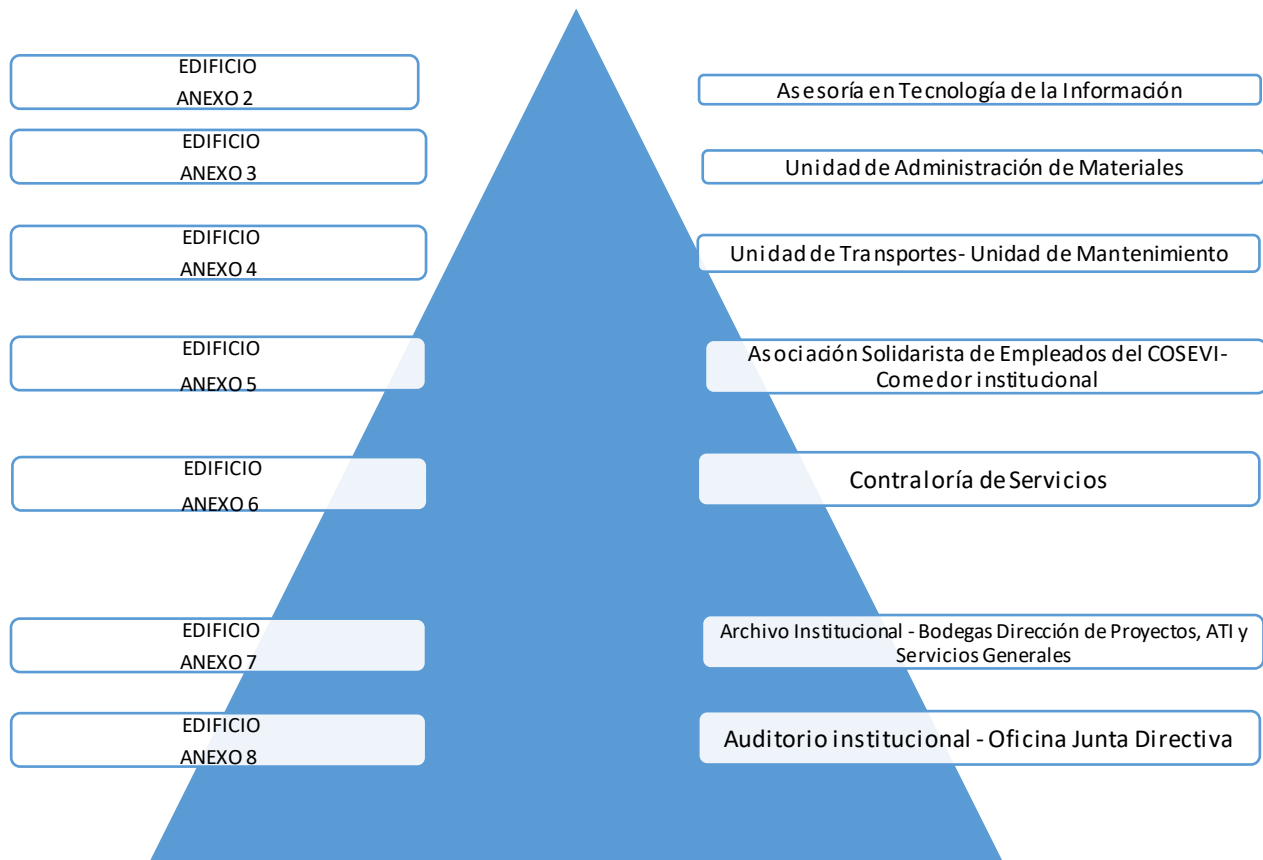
EDIFICIO
ANEXO 2

Asesoría en Tecnología de la Información

EDIFICIO
ANEXO 3

Unidad de Administración de Materiales

EDIFICIO
ANEXO 4

Unidad de Transportes- Unidad de Mantenimiento

EDIFICIO
ANEXO 5

Asociación Solidarista de Empleados del COSEVI- Comedor institucional

EDIFICIO
ANEXO 6

Contraloría de Servicios

EDIFICIO
ANEXO 7

Archivo Institucional - Bodegas Dirección de Proyectos, ATI y Servicios Generales

EDIFICIO
ANEXO 8

Auditorio institucional - Oficina Junta Directiva